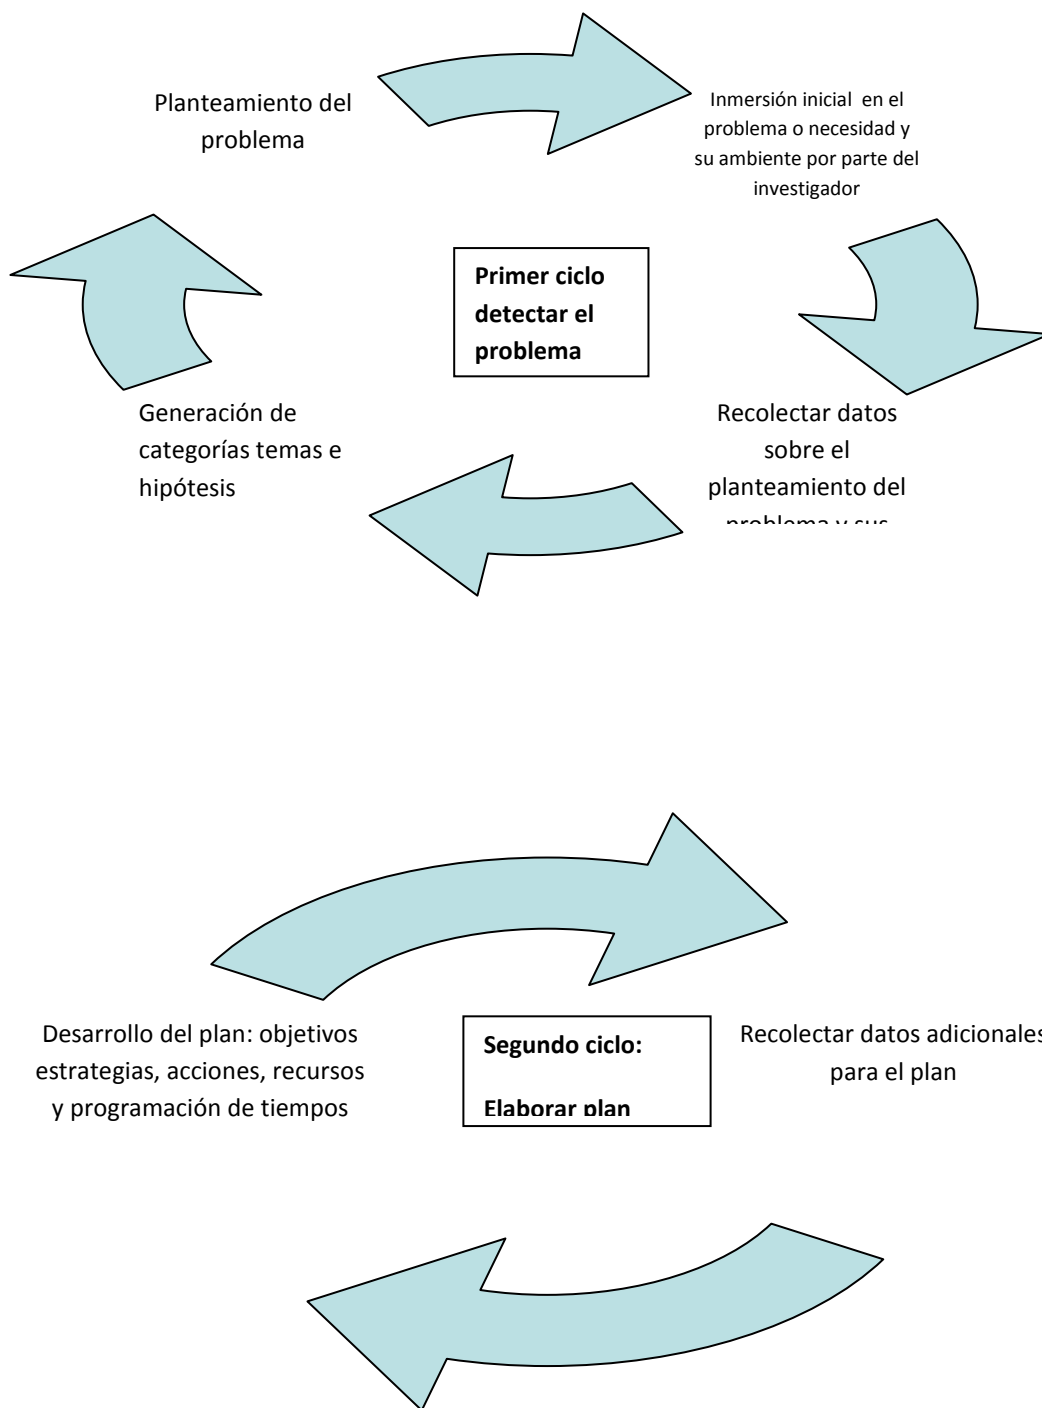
Planteamiento del problema

Inmersión inicial en el problema o necesidad y su ambiente por parte del investigador

**Primer ciclo detectar el problema**

Generación de categorías temas e hipótesis

Recolectar datos sobre el planteamiento del problema y sus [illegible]

Desarrollo del plan: objetivos estrategias, acciones, recursos y programación de tiempos

**Segundo ciclo:**

**Elaborar plan**

Recolectar datos adicionales para el plan